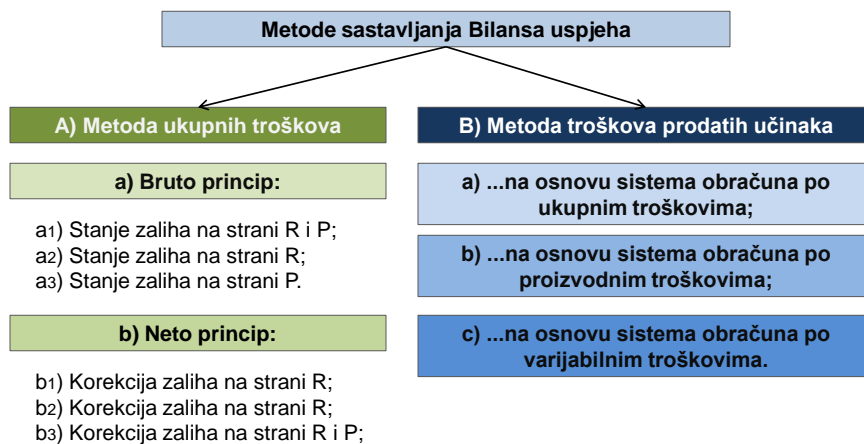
Metode sastavljanja Bilansa uspjeha

A) Metoda ukupnih troškova

a) Bruto princip:

a$_1$) Stanje zaliha na strani R i P;
a$_2$) Stanje zaliha na strani R;
a$_3$) Stanje zaliha na strani P.

b) Neto princip:

b$_1$) Korekcija zaliha na strani R;
b$_2$) Korekcija zaliha na strani R;
b$_3$) Korekcija zaliha na strani R i P;

B) Metoda troškova prodatih učinaka

a) ...na osnovu sistema obračuna po ukupnim troškovima;

b) ...na osnovu sistema obračuna po proizvodnim troškovima;

c) ...na osnovu sistema obračuna po varijabilnim troškovima.